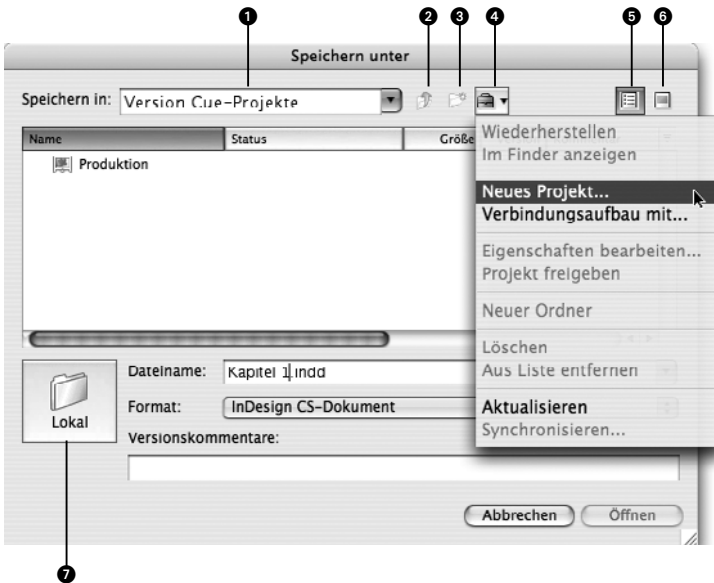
❶ ❷ ❸ ❹ ❺ ❻

Speichern unter

Speichern in: Version Cue-Projekte

| Name | Status | Größe |
|---|---|---|
| Produktion | | |

Wiederherstellen
Im Finder anzeigen
Neues Projekt...
Verbindungsaufbau mit...
Eigenschaften bearbeiten...
Projekt freigeben
Neuer Ordner
Löschen
Aus Liste entfernen
Aktualisieren
Synchronisieren...

Lokal

Dateiname: Kapitel 1.indd
Format: InDesign CS-Dokument
Versionskommentare:

Abbrechen Öffnen

❼